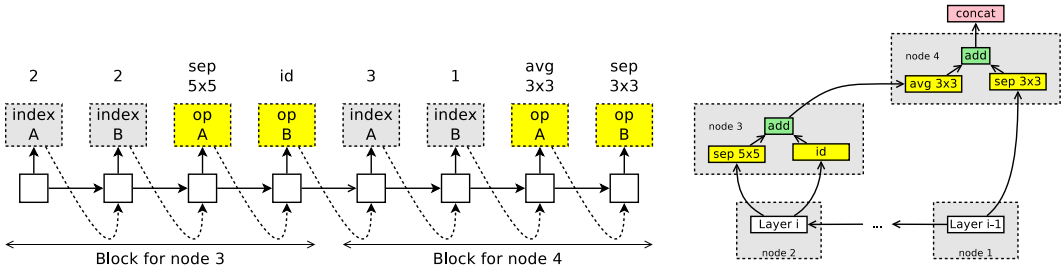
2
index
A

2
index
B

sep
5x5
op
A

id
op
B

3
index
A

1
index
B

avg
3x3
op
A

sep
3x3
op
B

Block for node 3

Block for node 4

concat

node 4
add
avg 3x3
sep 3x3

node 3
add
sep 5x5
id

Layer i
node 2

...

Layer i-1
node 1